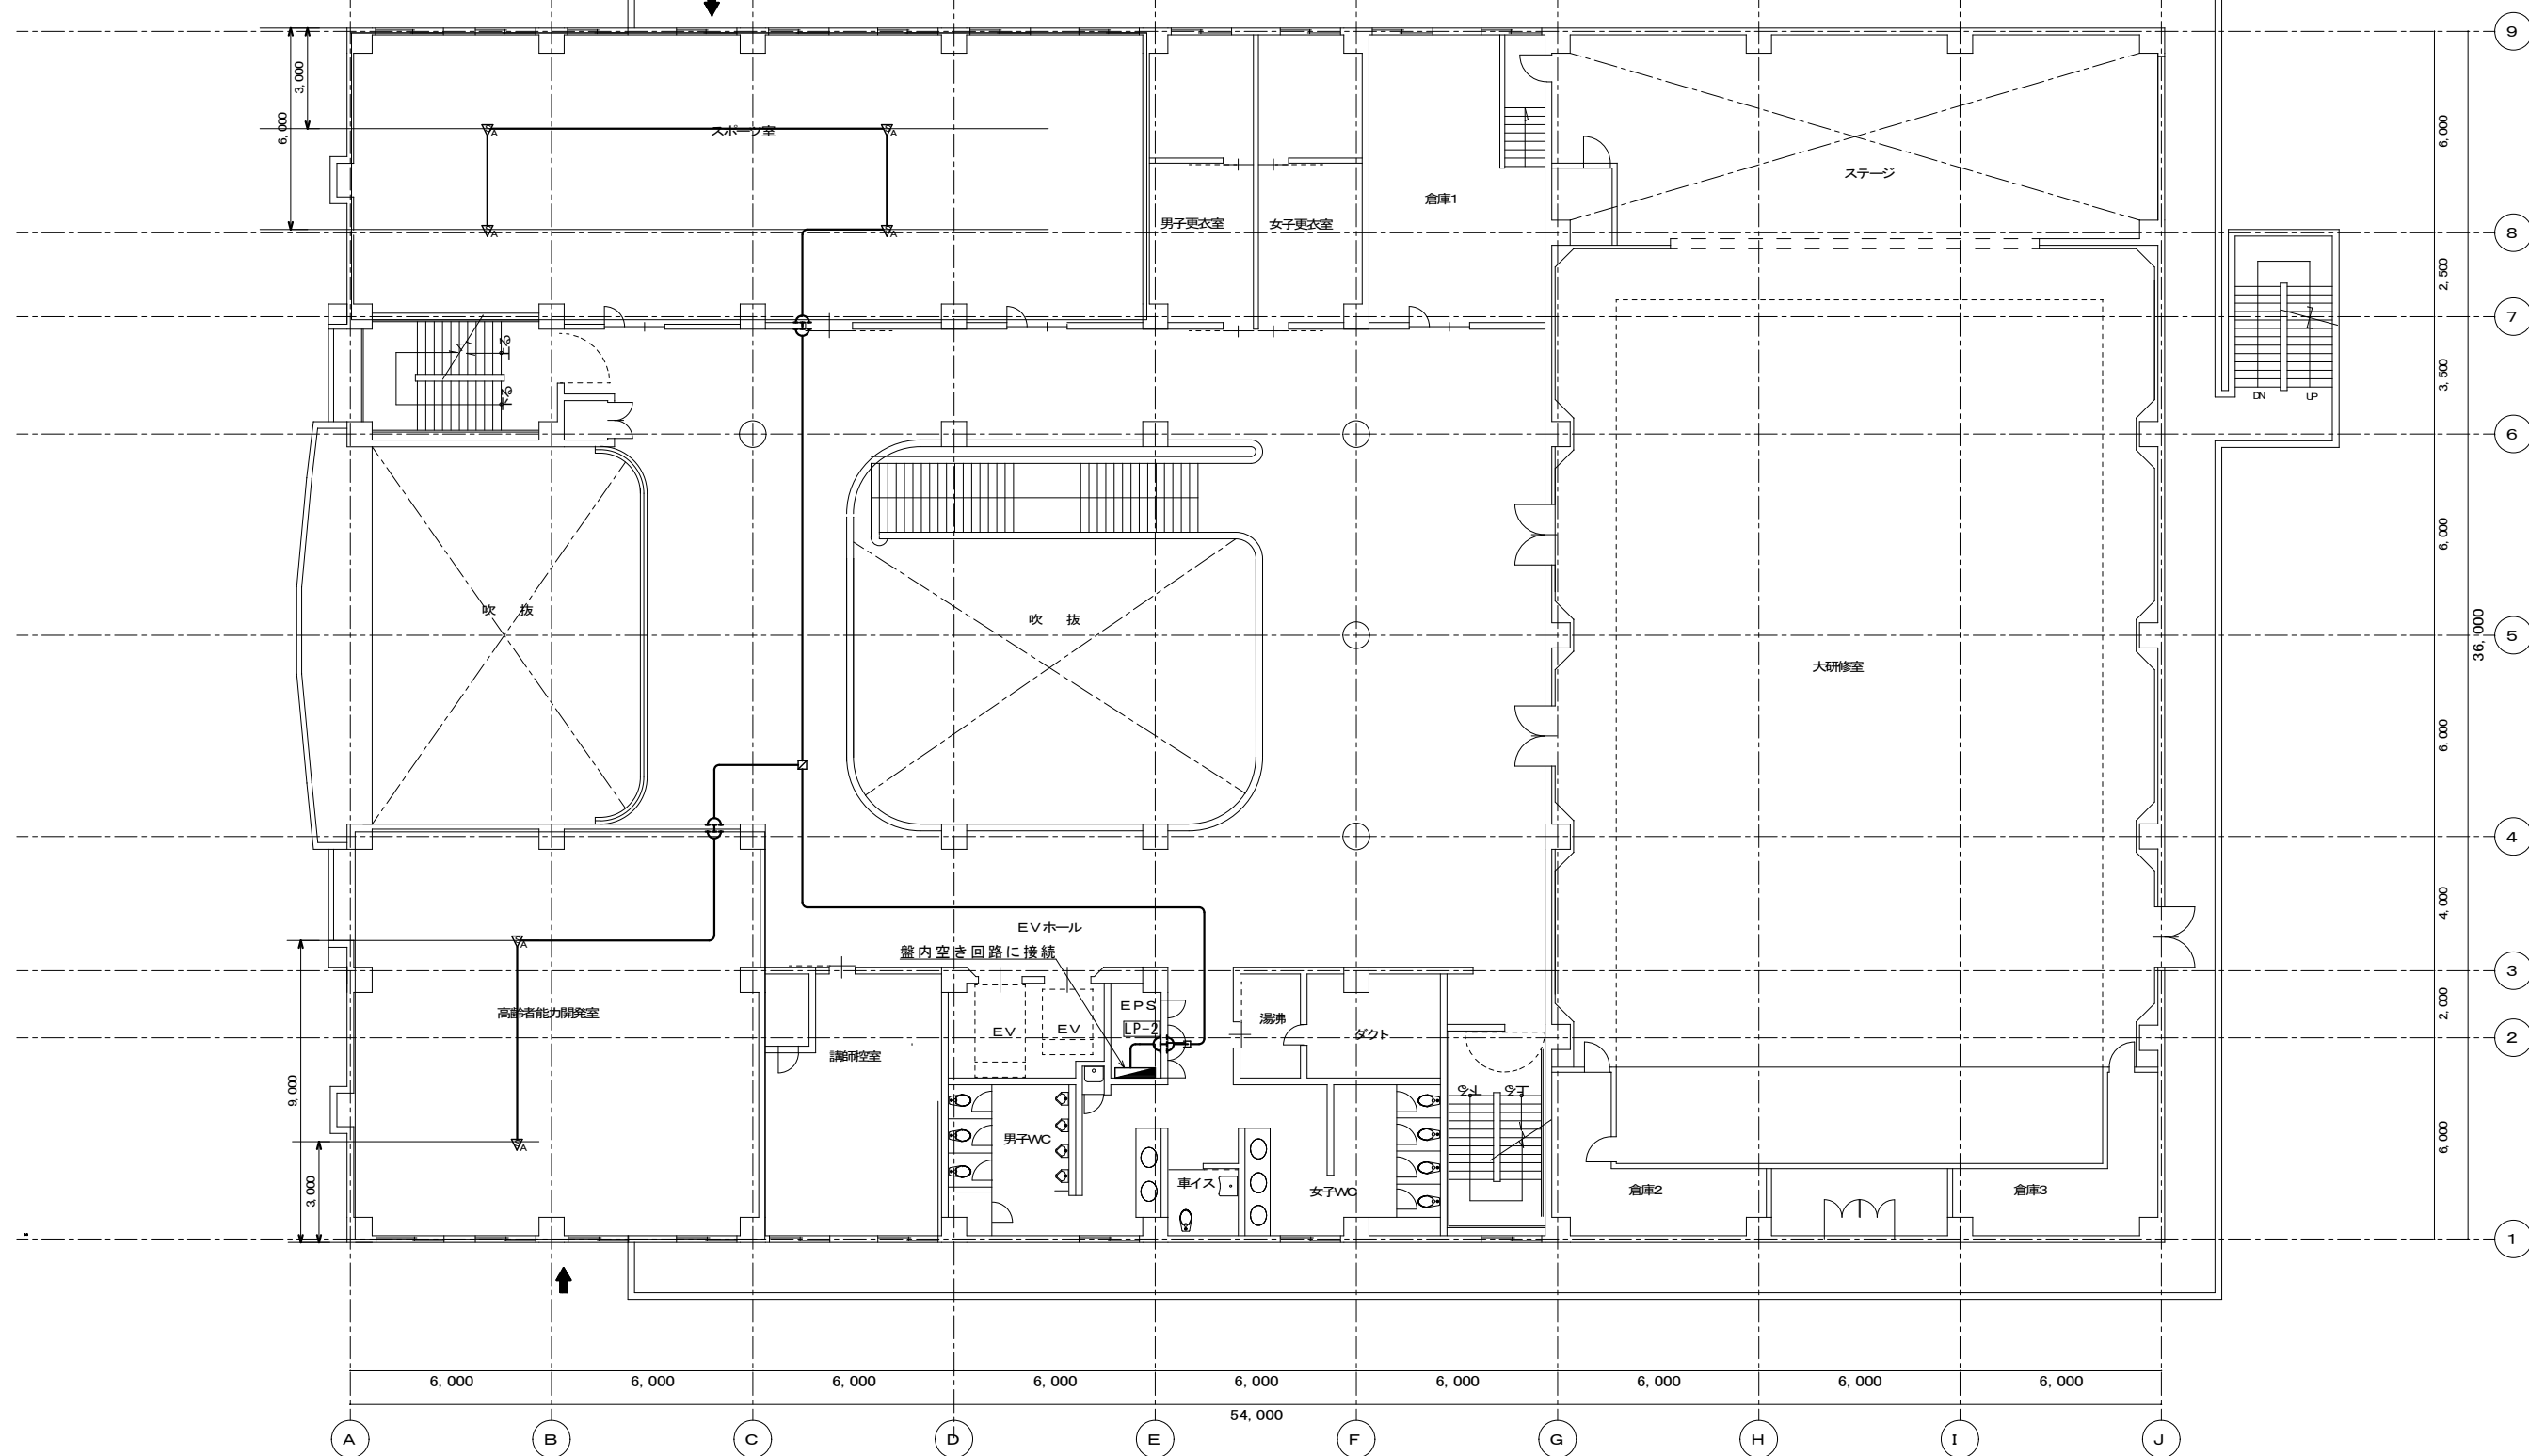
3,000
6,000
スポーツ室
男子更衣室
女子更衣室
倉庫1
ステージ
9
8
7
6
5
4
3
2
1
6,000
2,500
3,500
6,000
6,000
4,000
2,000
6,000
36,000
DN
UP
吹 抜
吹 抜
大研修室
EVホール
盤内空き回路に接続
EPS
LP-2
EV
EV
高齢者能力開発室
講師控室
湯沸
ダクト
男子WC
車イス
女子WC
倉庫2
倉庫3
9,000
3,000
6,000
6,000
6,000
6,000
6,000
6,000
6,000
6,000
6,000
54,000
A
B
C
D
E
F
G
H
I
J